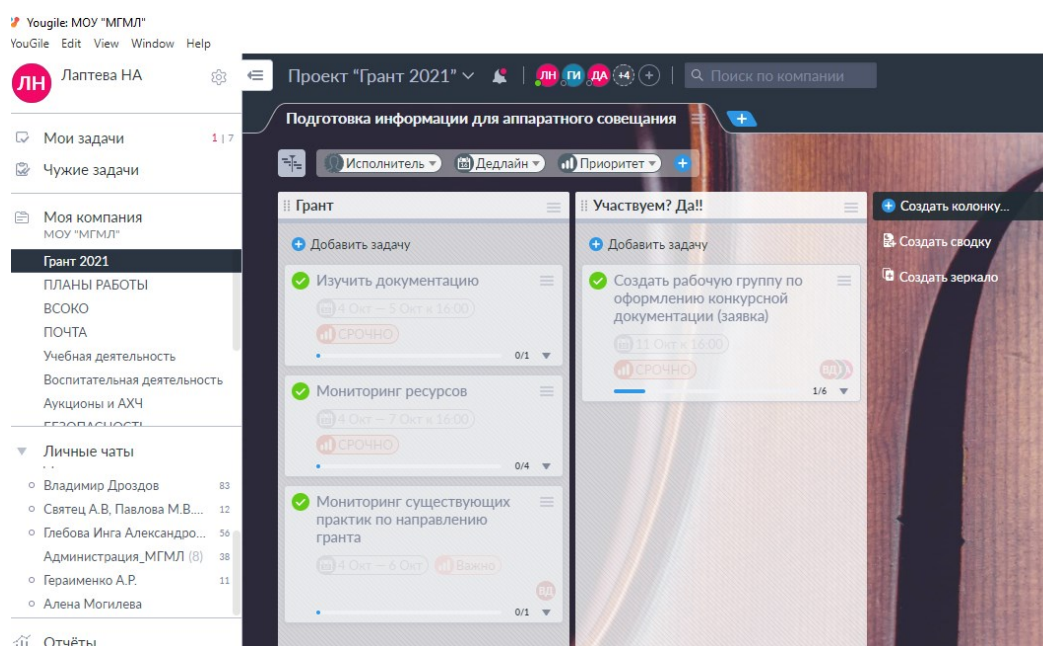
Yougile: МОУ "МГМЛ"
YouGile Edit View Window Help

ЛН Лаптева НА

Мои задачи 1 | 7
Чужие задачи

Моя компания
МОУ "МГМЛ"
Грант 2021
ПЛАНЫ РАБОТЫ
ВСОКО
ПОЧТА
Учебная деятельность
Воспитательная деятельность
Аукционы и АХЧ
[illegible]

Личные чаты
Владимир Дроздов 83
Святец А.В, Павлова М.В.... 12
Глебова Инга Александро... 56
Администрация_МГМЛ (8) 38
Гераименко А.Р. 11
Алена Могилева

Отчёты

Проект "Грант 2021" ЛН ГИ ДА +4 Поиск по компании

Подготовка информации для аппаратного совещания +

Исполнитель Дедлайн Приоритет +

Грант
Добавить задачу

Изучить документацию
4 Окт — 5 Окт к 16:00
СРОЧНО
0/1

Мониторинг ресурсов
4 Окт — 7 Окт к 16:00
СРОЧНО
0/4

Мониторинг существующих практик по направлению гранта
4 Окт — 6 Окт Важно
ВД
0/1

Участвуем? Да!!
Добавить задачу

Создать рабочую группу по оформлению конкурсной документации (заявка)
11 Окт к 16:00
СРОЧНО
ВД
1/6

Создать колонку...
Создать сводку
Создать зеркало